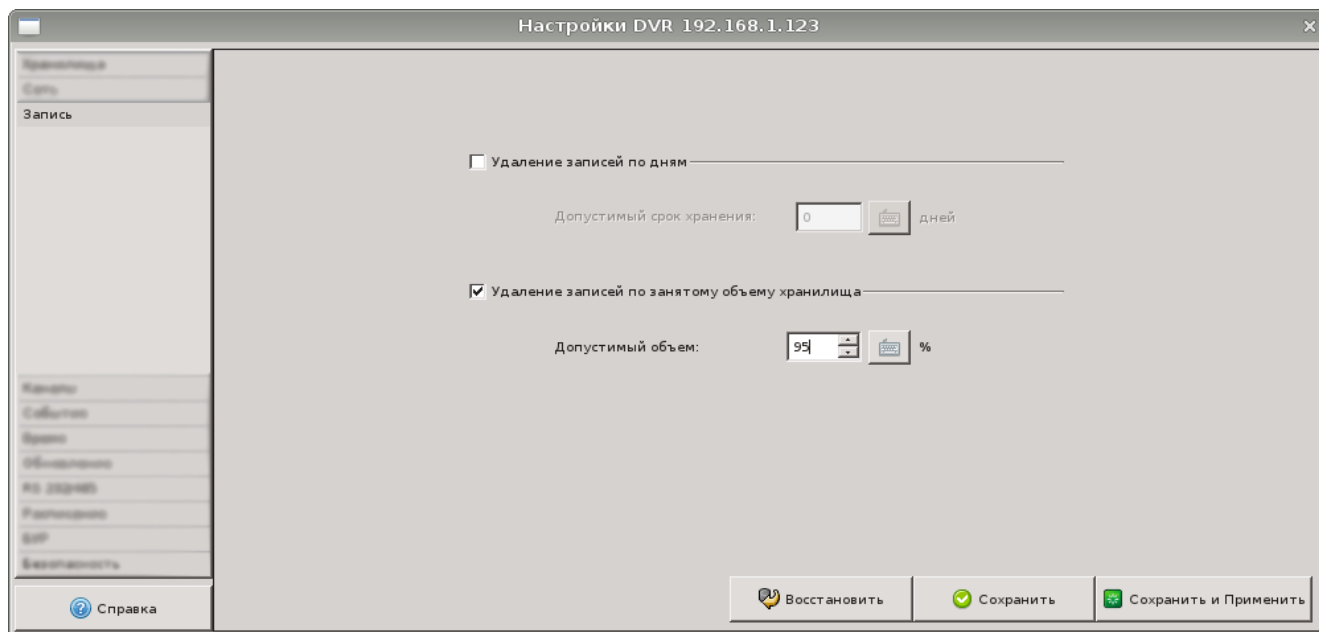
Настройки DVR 192.168.1.123

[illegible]
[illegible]
Запись
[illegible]
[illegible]
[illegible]
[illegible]
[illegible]
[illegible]
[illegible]
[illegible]

Справка

Удаление записей по дням

Допустимый срок хранения: 0 дней

Удаление записей по занятому объему хранилища

Допустимый объем: 95 %

Восстановить
Сохранить
Сохранить и Применить